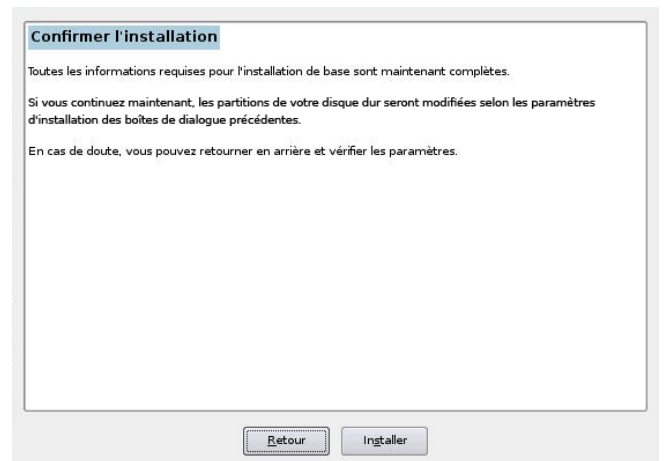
Confirmer l'installation

Toutes les informations requises pour l'installation de base sont maintenant complètes.

Si vous continuez maintenant, les partitions de votre disque dur seront modifiées selon les paramètres d'installation des boîtes de dialogue précédentes.

En cas de doute, vous pouvez retourner en arrière et vérifier les paramètres.

Retour

Installer